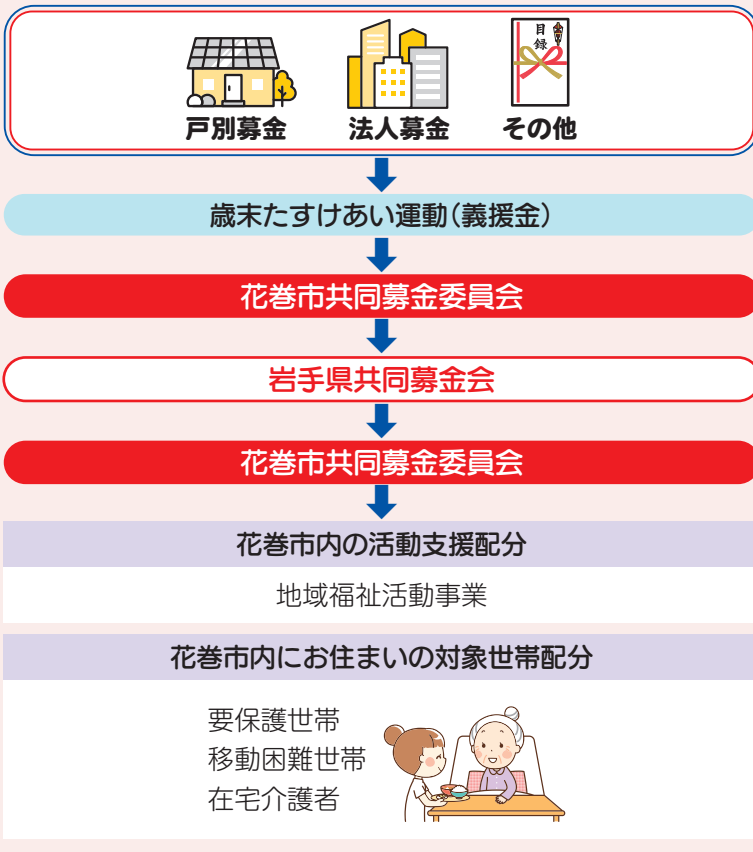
目録

戸別募金　法人募金　その他

歳末たすけあい運動（義援金）

花巻市共同募金委員会

岩手県共同募金会

花巻市共同募金委員会

花巻市内の活動支援配分

地域福祉活動事業

花巻市内にお住まいの対象世帯配分

要保護世帯
移動困難世帯
在宅介護者